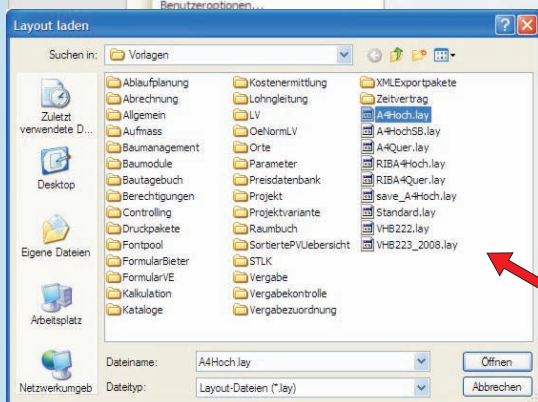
Benutzeroptionen...

Layout laden

?

X

Suchen in: Vorlagen

Zuletzt verwendete D...

Desktop

Eigene Dateien

Arbeitsplatz

Netzwerkumgeb

Ablaufplanung
Abrechnung
Allgemein
Aufmass
Baumanagement
Baumodule
Bautagebuch
Berechtigungen
Controlling
Druckpakete
Fontpool
FormularBieter
FormularVE
Kalkulation
Kataloge

Kostenermittlung
Lohngleitung
LV
OeNormLV
Orte
Parameter
Preisdatenbank
Projekt
Projektvariante
Raumbuch
SortiertePVUebersicht
STLK
Vergabe
Vergabekontrolle
Vergabezuordnung

XMLExportpakete
Zeitvertrag
A4Hoch.lay
A4HochSB.lay
A4Quer.lay
RIBA4Hoch.lay
RIBA4Quer.lay
save_A4Hoch.lay
Standard.lay
VHB222.lay
VHB223_2008.lay

Dateiname: A4Hoch.lay

Dateityp: Layout-Dateien (*.lay)

Öffnen

Abbrechen